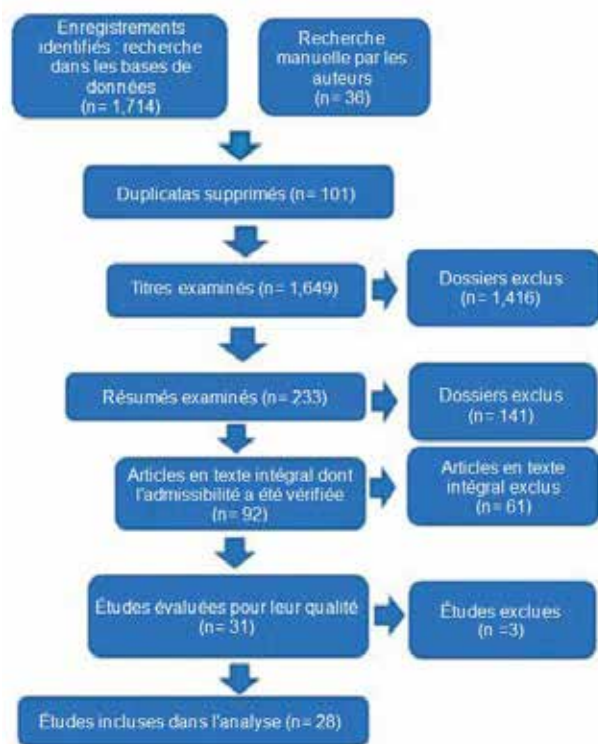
Enregistrements identifiés : recherche dans les bases de données (n= 1,714)

Recherche manuelle par les auteurs (n= 36)

Duplicatas supprimés (n= 101)

Titres examinés (n= 1,649)

Dossiers exclus (n= 1,416)

Résumés examinés (n= 233)

Dossiers exclus (n= 141)

Articles en texte intégral dont l'admissibilité a été vérifiée (n= 92)

Articles en texte intégral exclus (n= 61)

Études évaluées pour leur qualité (n= 31)

Études exclues (n =3)

Études incluses dans l'analyse (n= 28)